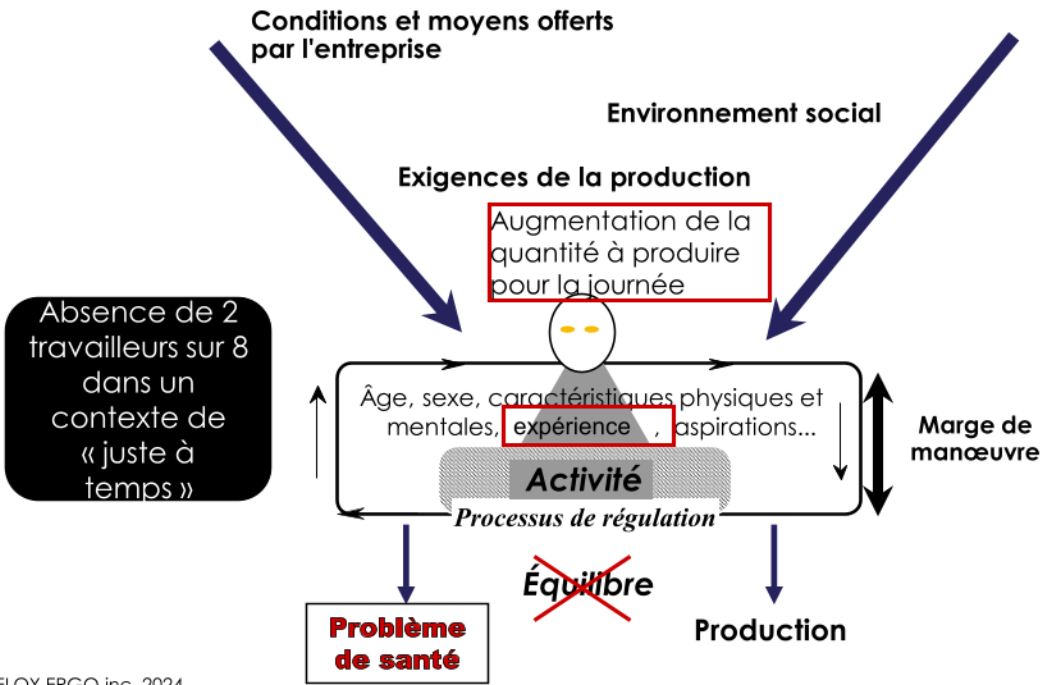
Conditions et moyens offerts par l'entreprise

Environnement social

Exigences de la production

Augmentation de la quantité à produire pour la journée

Absence de 2 travailleurs sur 8 dans un contexte de « juste à temps »

Âge, sexe, caractéristiques physiques et mentales, expérience , aspirations...

Activité

Processus de régulation

Marge de manœuvre

Équilibre

Problème de santé

Production

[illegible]FLOX ERGO inc. 2024